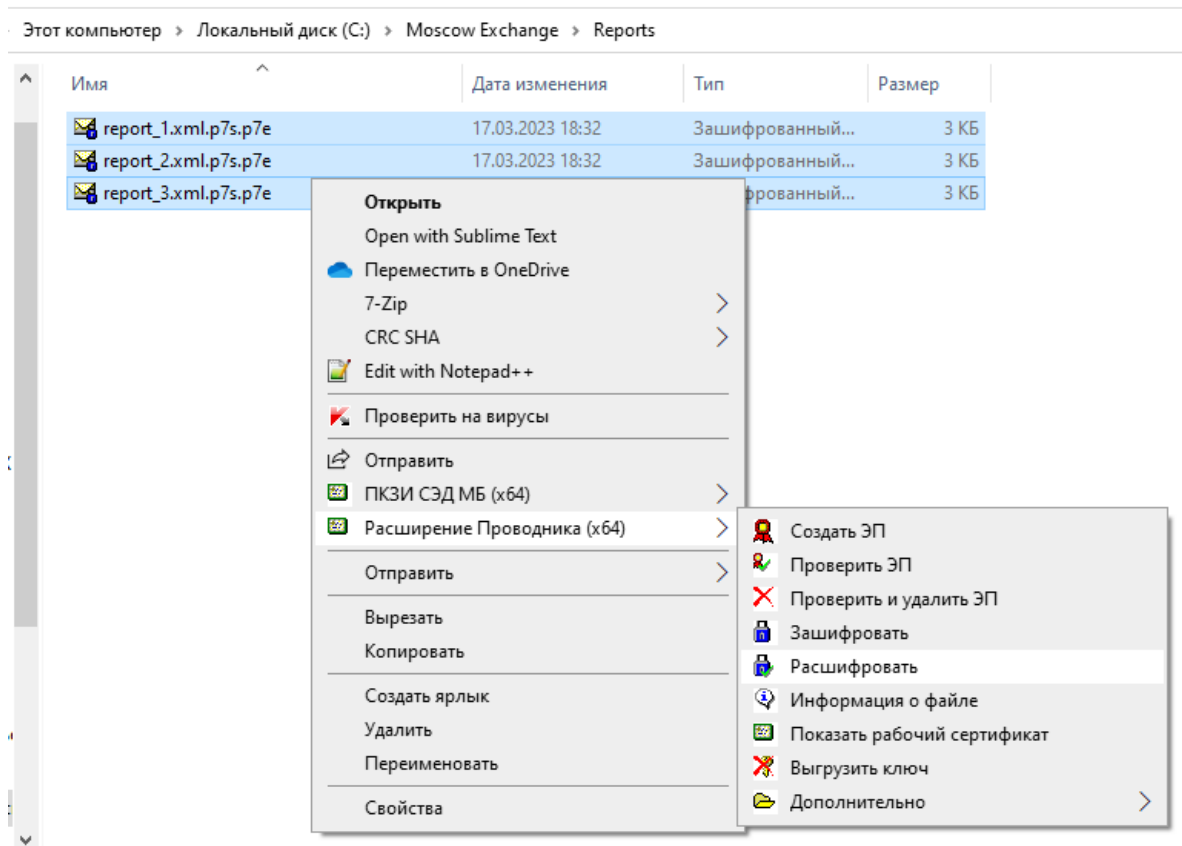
Этот компьютер › Локальный диск (C:) › Moscow Exchange › Reports

| Имя | Дата изменения | Тип | Размер |
|---|---|---|---|
| report_1.xml.p7s.p7e | 17.03.2023 18:32 | Зашифрованный... | 3 КБ |
| report_2.xml.p7s.p7e | 17.03.2023 18:32 | Зашифрованный... | 3 КБ |
| report_3.xml.p7s.p7e | | фрованный... | 3 КБ |

Открыть
Open with Sublime Text
Переместить в OneDrive
7-Zip
CRC SHA
Edit with Notepad++
Проверить на вирусы
Отправить
ПКЗИ СЭД МБ (x64)
Расширение Проводника (x64)
Отправить
Вырезать
Копировать
Создать ярлык
Удалить
Переименовать
Свойства

Создать ЭП
Проверить ЭП
Проверить и удалить ЭП
Зашифровать
Расшифровать
Информация о файле
Показать рабочий сертификат
Выгрузить ключ
Дополнительно